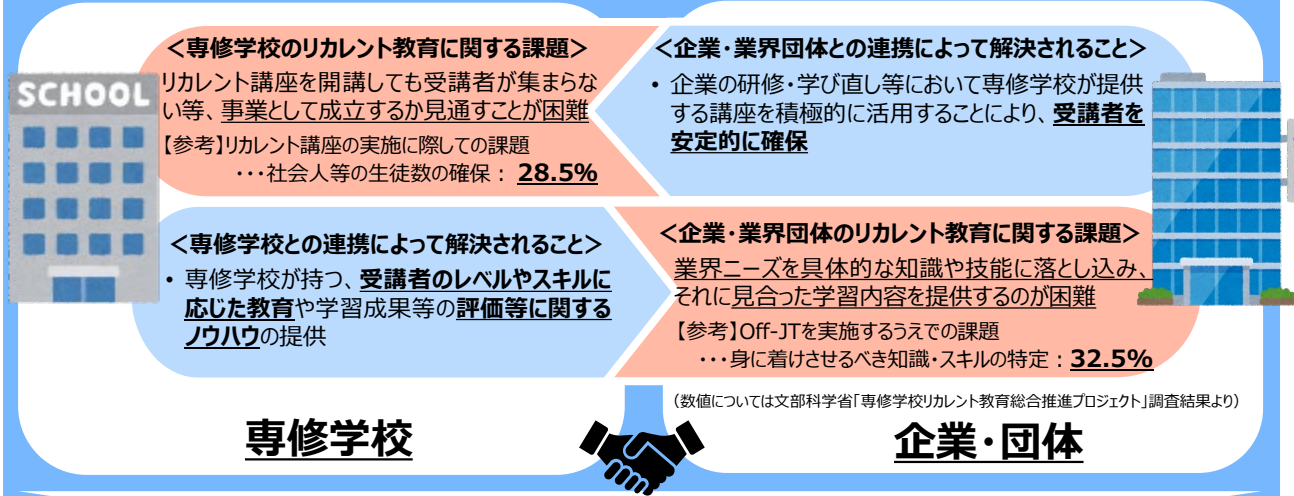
SCHOOL

＜専修学校のリカレント教育に関する課題＞

リカレント講座を開講しても受講者が集まらない等、事業として成立するか見通すことが困難

【参考】リカレント講座の実施に際しての課題
・・・社会人等の生徒数の確保： 28.5%

＜企業・業界団体との連携によって解決されること＞

• 企業の研修・学び直し等において専修学校が提供する講座を積極的に活用することにより、受講者を安定的に確保

＜専修学校との連携によって解決されること＞

• 専修学校が持つ、受講者のレベルやスキルに応じた教育や学習成果等の評価等に関するノウハウの提供

＜企業・業界団体のリカレント教育に関する課題＞

業界ニーズを具体的な知識や技能に落とし込み、それに見合った学習内容を提供するのが困難

【参考】Off-JTを実施するうえでの課題
・・・身に着けさせるべき知識・スキルの特定：32.5%

（数値については文部科学省「専修学校リカレント教育総合推進プロジェクト」調査結果より）

専修学校

企業・団体